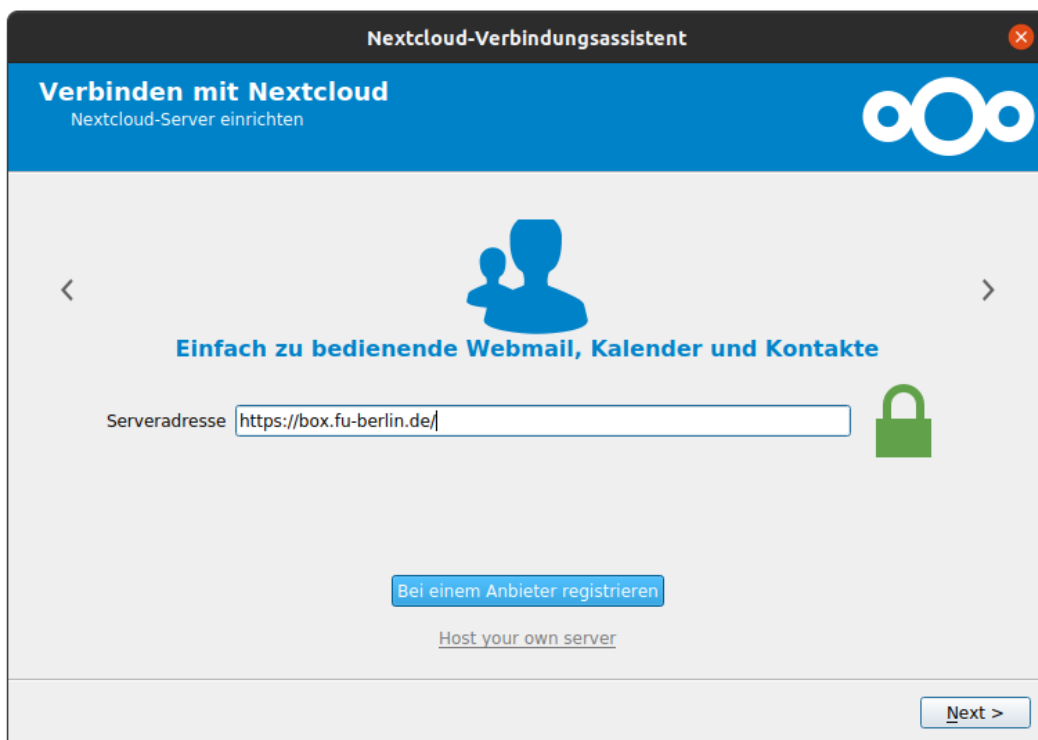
Nextcloud-Verbindungsassistent

Verbinden mit Nextcloud
Nextcloud-Server einrichten

<

>

Einfach zu bedienende Webmail, Kalender und Kontakte

Serveradresse https://box.fu-berlin.de/

Bei einem Anbieter registrieren

Host your own server

Next >